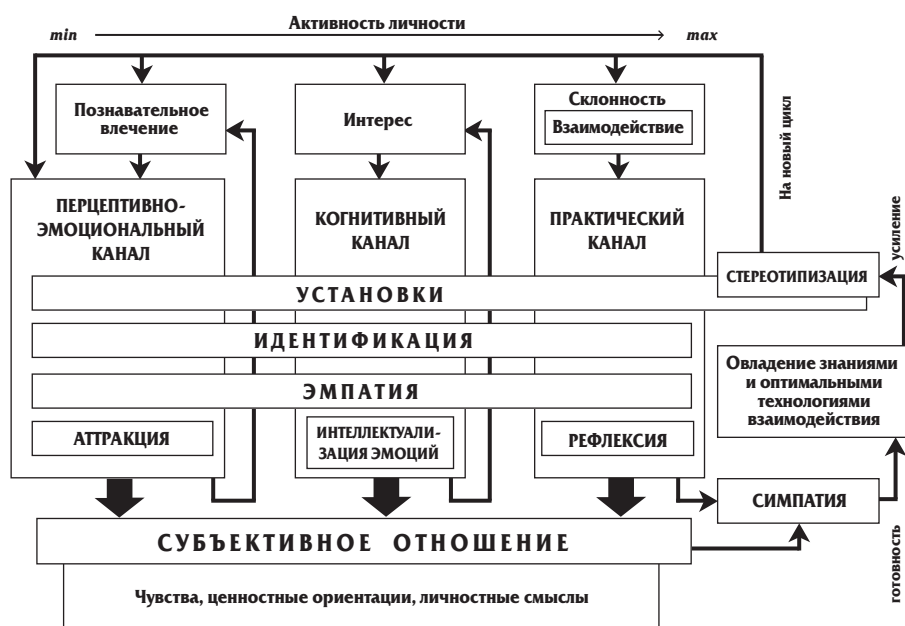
Активность личности

min

max

Познавательное влечение

Интерес

Склонность

Взаимодействие

На новый цикл

ПЕРЦЕПТИВНО-ЭМОЦИОНАЛЬНЫЙ КАНАЛ

КОГНИТИВНЫЙ КАНАЛ

ПРАКТИЧЕСКИЙ КАНАЛ

усиление

СТЕРЕОТИПИЗАЦИЯ

УСТАНОВКИ

ИДЕНТИФИКАЦИЯ

Овладение знаниями и оптимальными технологиями взаимодействия

ЭМПАТИЯ

АТТРАКЦИЯ

ИНТЕЛЛЕКТУАЛИЗАЦИЯ ЭМОЦИЙ

РЕФЛЕКСИЯ

СИМПАТИЯ

СУБЪЕКТИВНОЕ ОТНОШЕНИЕ

готовность

Чувства, ценностные ориентации, личностные смыслы